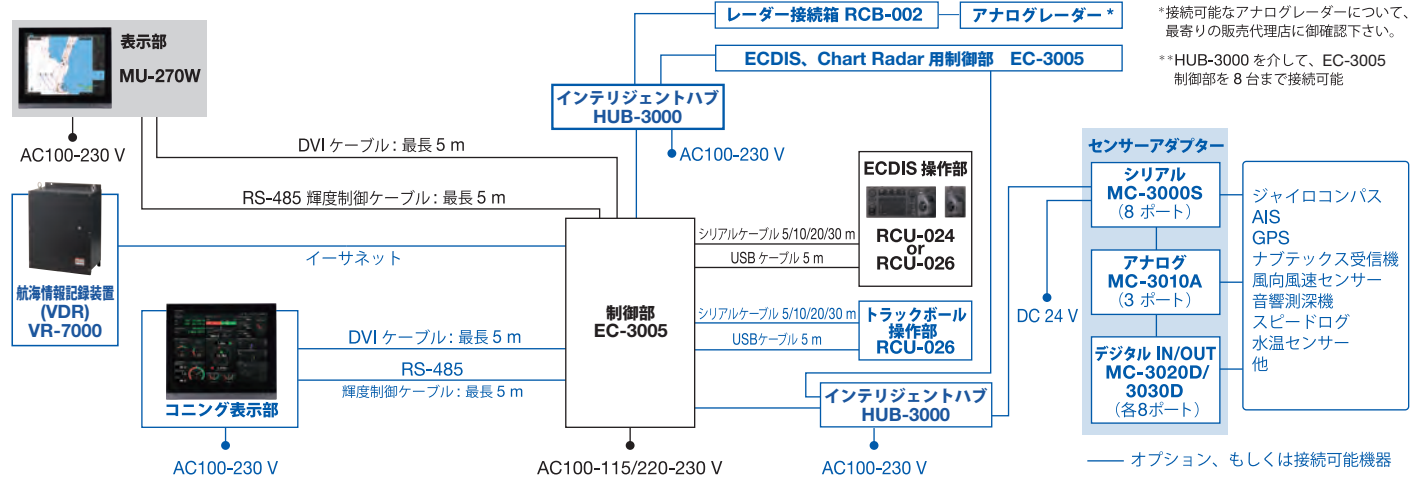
表示部
MU-270W

AC100-230 V

レーダー接続箱 RCB-002
アナログレーダー *

*接続可能なアナログレーダーについて、最寄りの販売代理店に御確認下さい。

**HUB-3000 を介して、EC-3005 制御部を 8 台まで接続可能

ECDIS、Chart Radar 用制御部　EC-3005

インテリジェントハブ
HUB-3000

AC100-230 V

DVI ケーブル : 最長 5 m

RS-485 輝度制御ケーブル : 最長 5 m

航海情報記録装置
(VDR)
VR-7000

イーサネット

ECDIS 操作部
RCU-024
or
RCU-026

シリアルケーブル 5/10/20/30 m
USB ケーブル 5 m

制御部
EC-3005

トラックボール
操作部
RCU-026

シリアルケーブル 5/10/20/30 m
USBケーブル 5 m

DVI ケーブル : 最長 5 m
RS-485
輝度制御ケーブル : 最長 5 m

コニング表示部

AC100-230 V

AC100-115/220-230 V

インテリジェントハブ
HUB-3000

AC100-230 V

DC 24 V

センサーアダプター
シリアル
MC-3000S
（8 ポート）
アナログ
MC-3010A
（3 ポート）
デジタル IN/OUT
MC-3020D/
3030D
（各8ポート）

ジャイロコンパス
AIS
GPS
ナブテックス受信機
風向風速センサー
音響測深機
スピードログ
水温センサー
他

オプション、もしくは接続可能機器